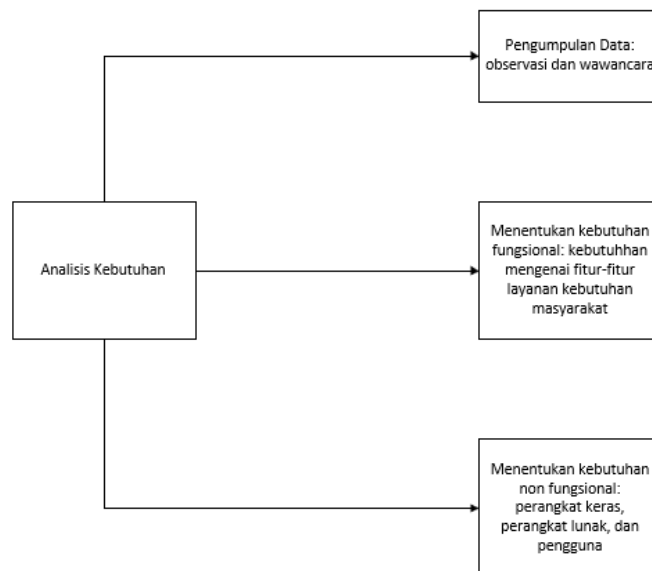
Analisis Kebutuhan

Pengumpulan Data: observasi dan wawancara

Menentukan kebutuhan fungsional: kebutuhhan mengenai fitur-fitur layanan kebutuhan masyarakat

Menentukan kebutuhan non fungsional: perangkat keras, perangkat lunak, dan pengguna